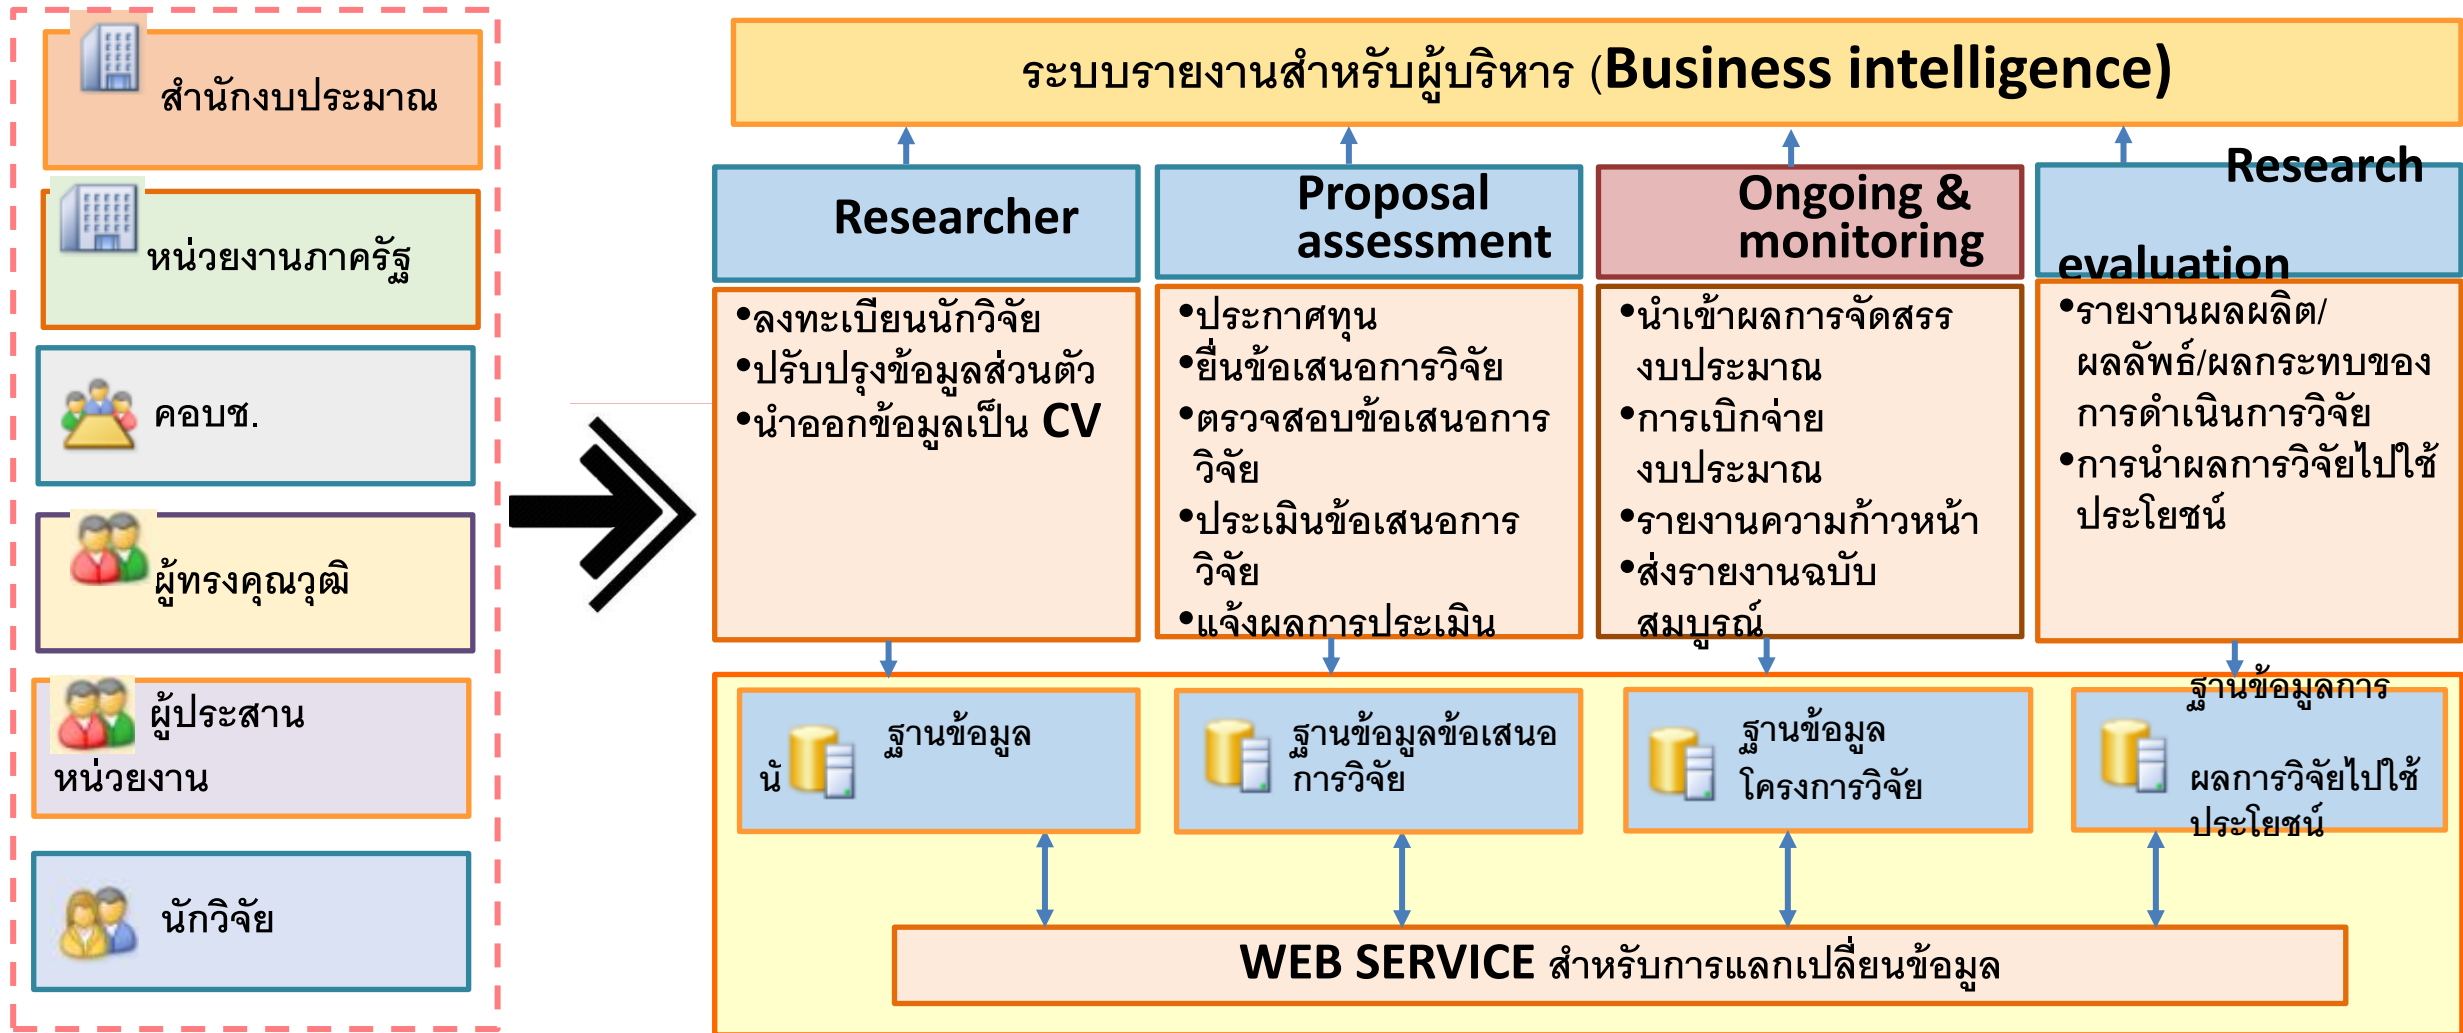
สำนักงบประมาณ

หน่วยงานภาครัฐ

คอบช.

ผู้ทรงคุณวุฒิ

ผู้ประสาน
หน่วยงาน

นักวิจัย

ระบบรายงานสำหรับผู้บริหาร (Business intelligence)

Researcher

•ลงทะเบียนนักวิจัย
•ปรับปรุงข้อมูลส่วนตัว
•นำออกข้อมูลเป็น CV

Proposal assessment

•ประกาศทุน
•ยื่นข้อเสนอการวิจัย
•ตรวจสอบข้อเสนอการวิจัย
•ประเมินข้อเสนอการวิจัย
•แจ้งผลการประเมิน

Ongoing & monitoring

•นำเข้าผลการจัดสรรงบประมาณ
•การเบิกจ่ายงบประมาณ
•รายงานความก้าวหน้า
•ส่งรายงานฉบับสมบูรณ์

Research evaluation

•รายงานผลผลิต/ผลลัพธ์/ผลกระทบของการดำเนินการวิจัย
•การนำผลการวิจัยไปใช้ประโยชน์

ฐานข้อมูล
นั

ฐานข้อมูลข้อเสนอการวิจัย

ฐานข้อมูล
โครงการวิจัย

ฐานข้อมูลการ
ผลการวิจัยไปใช้ประโยชน์

WEB SERVICE สำหรับการแลกเปลี่ยนข้อมูล